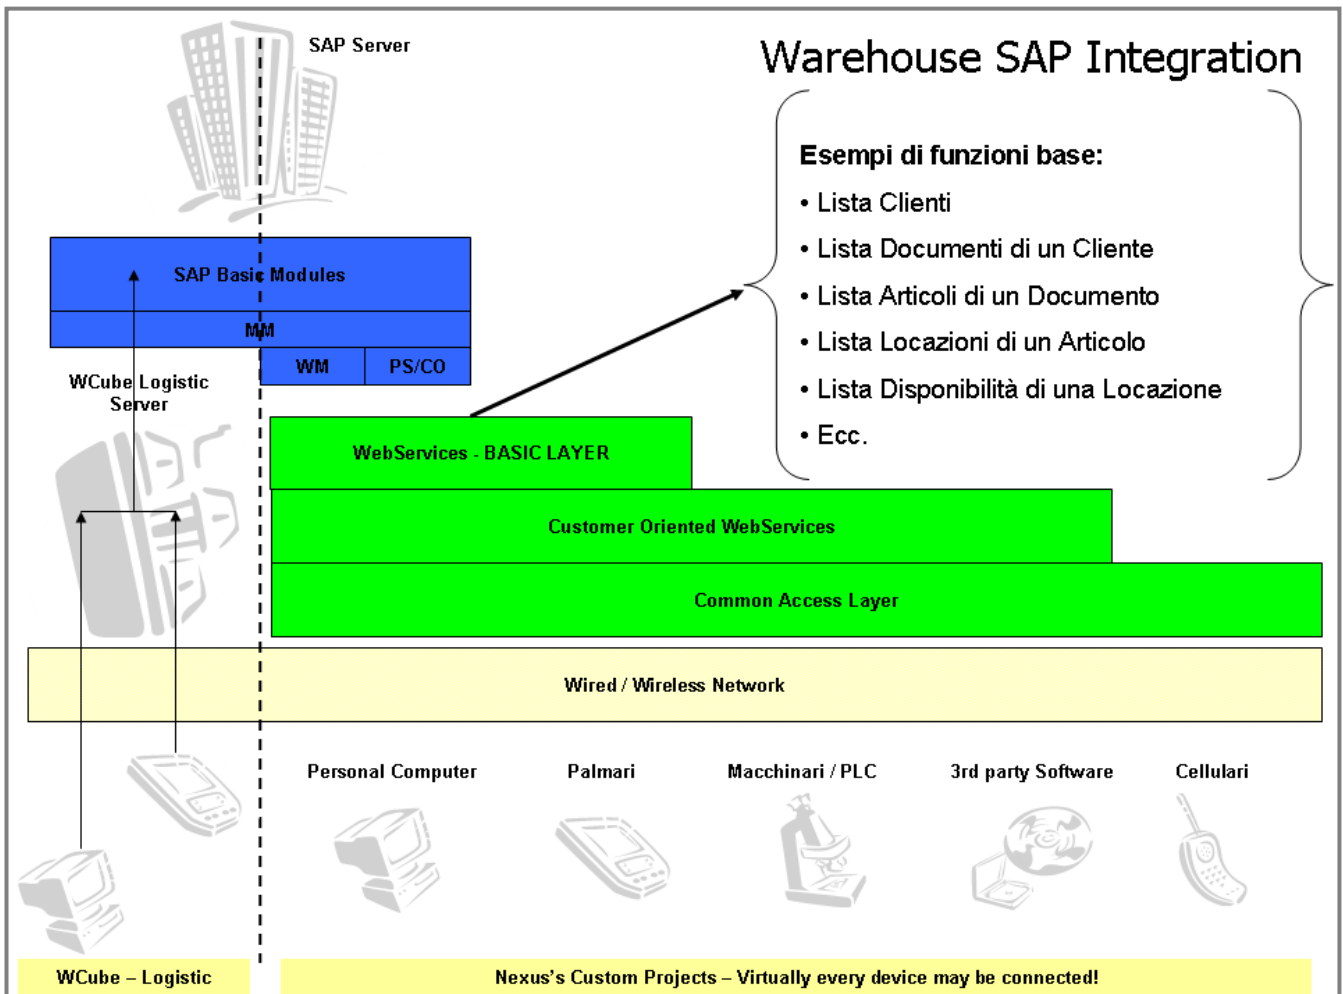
SAP Server

Warehouse SAP Integration

Esempi di funzioni base:
• Lista Clienti
• Lista Documenti di un Cliente
• Lista Articoli di un Documento
• Lista Locazioni di un Articolo
• Lista Disponibilità di una Locazione
• Ecc.

SAP Basic Modules

MM

WM

PS/CO

WCube Logistic Server

WebServices - BASIC LAYER

Customer Oriented WebServices

Common Access Layer

Wired / Wireless Network

Personal Computer

Palmari

Macchinari / PLC

3rd party Software

Cellulari

WCube – Logistic

Nexus's Custom Projects – Virtually every device may be connected!